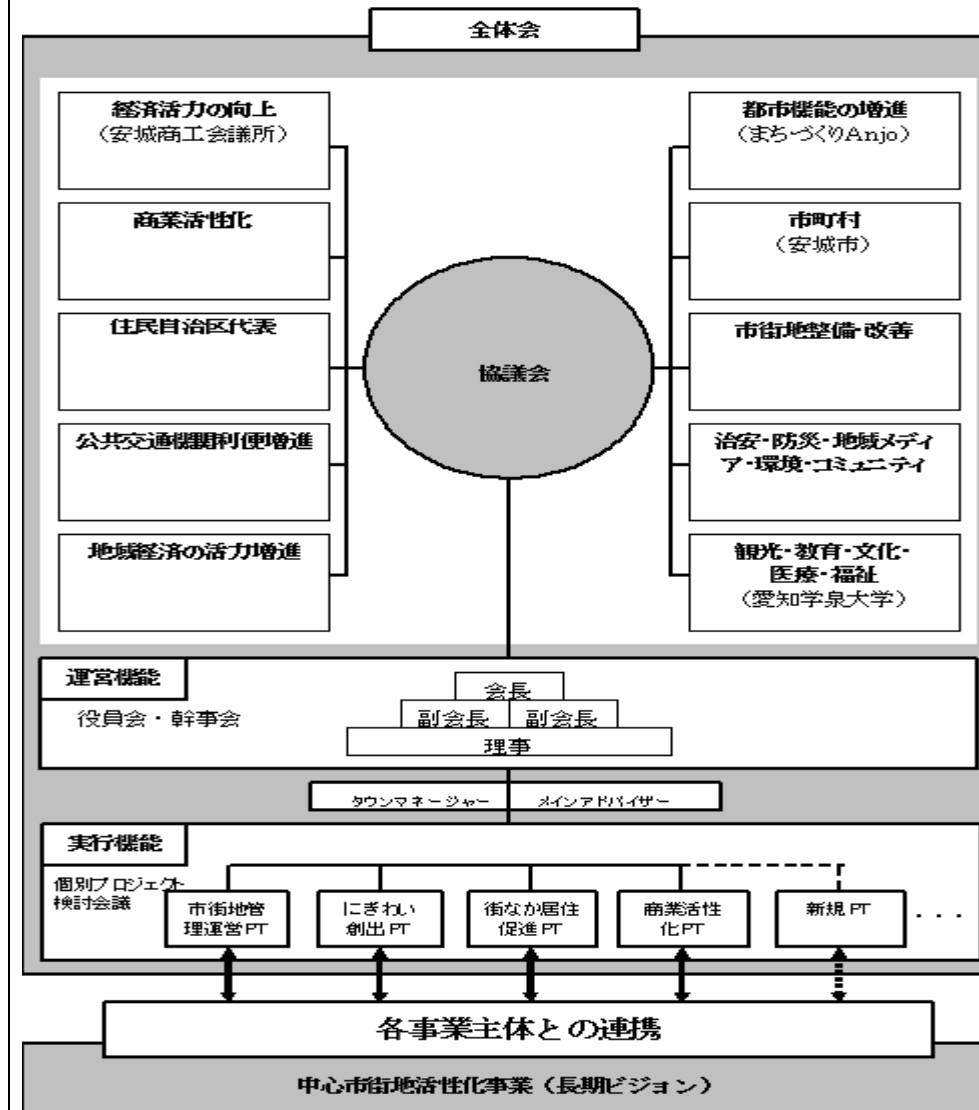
全体会

経済活力の向上
（安城商工会議所）

商業活性化

住民自治区代表

公共交通機関利便増進

地域経済の活力増進

都市機能の増進
（まちづくりAnjo）

市町村
（安城市）

市街地整備・改善

治安・防災・地域メディア・環境・コミュニティ

観光・教育・文化・医療・福祉
（愛知学泉大学）

協議会

運営機能

役員会・幹事会

会長
副会長　副会長
理事

タウンマネージャー　メインアドバイザー

実行機能

個別プロジェクト検討会議

市街地管理運営PT

にぎわい創出PT

街なか居住促進PT

商業活性化PT

新規PT

. . .

各事業主体との連携

中心市街地活性化事業（長期ビジョン）